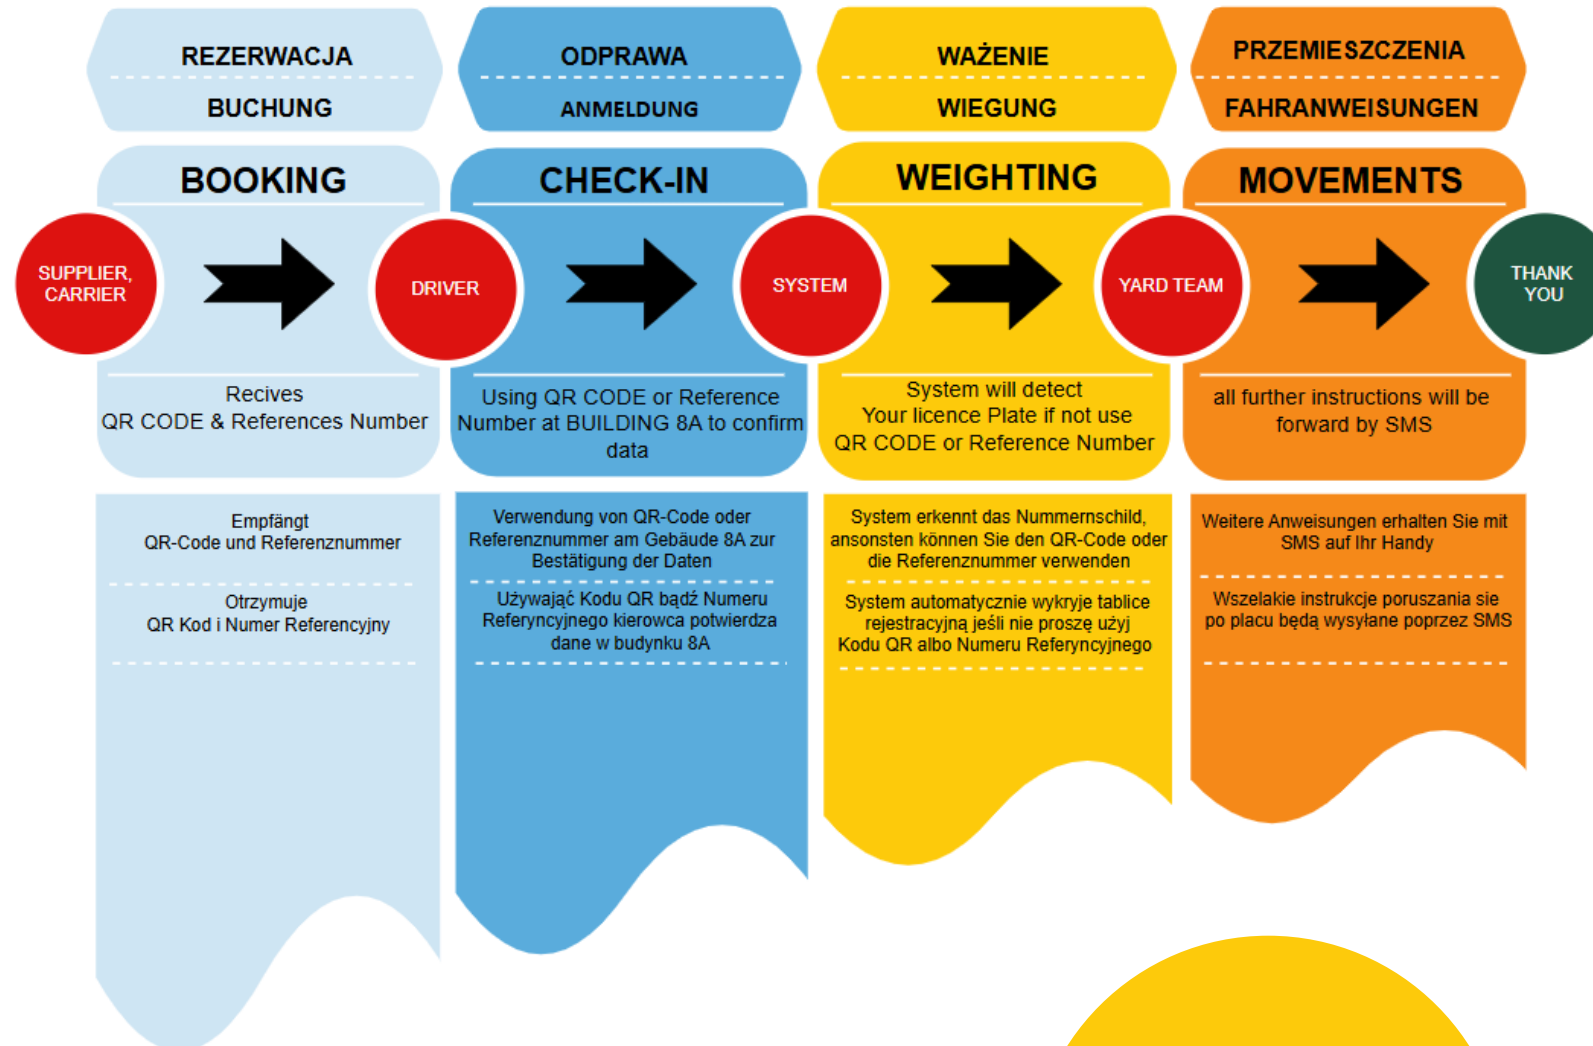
REZERWACJA

BUCHUNG

ODPRAWA

ANMELDUNG

WAŻENIE

WIEGUNG

PRZEMIESZCZENIA

FAHRANWEISUNGEN

BOOKING

CHECK-IN

WEIGHTING

MOVEMENTS

SUPPLIER, CARRIER

DRIVER

SYSTEM

YARD TEAM

THANK YOU

Recives QR CODE & References Number

Using QR CODE or Reference Number at BUILDING 8A to confirm data

System will detect Your licence Plate if not use QR CODE or Reference Number

all further instructions will be forward by SMS

Empfängt QR-Code und Referenznummer

Otrzymuje QR Kod i Numer Referencyjny

Verwendung von QR-Code oder Referenznummer am Gebäude 8A zur Bestätigung der Daten

Używając Kodu QR bądź Numeru Referycnyjnego kierowca potwierdza dane w budynku 8A

System erkennt das Nummernschild, ansonsten können Sie den QR-Code oder die Referenznummer verwenden

System automatycznie wykryje tablice rejestracyjną jeśli nie proszę użyj Kodu QR albo Numeru Referyncyjnego

Weitere Anweisungen erhalten Sie mit SMS auf Ihr Handy

Wszelakie instrukcje poruszania sie po placu będą wysyłane poprzez SMS